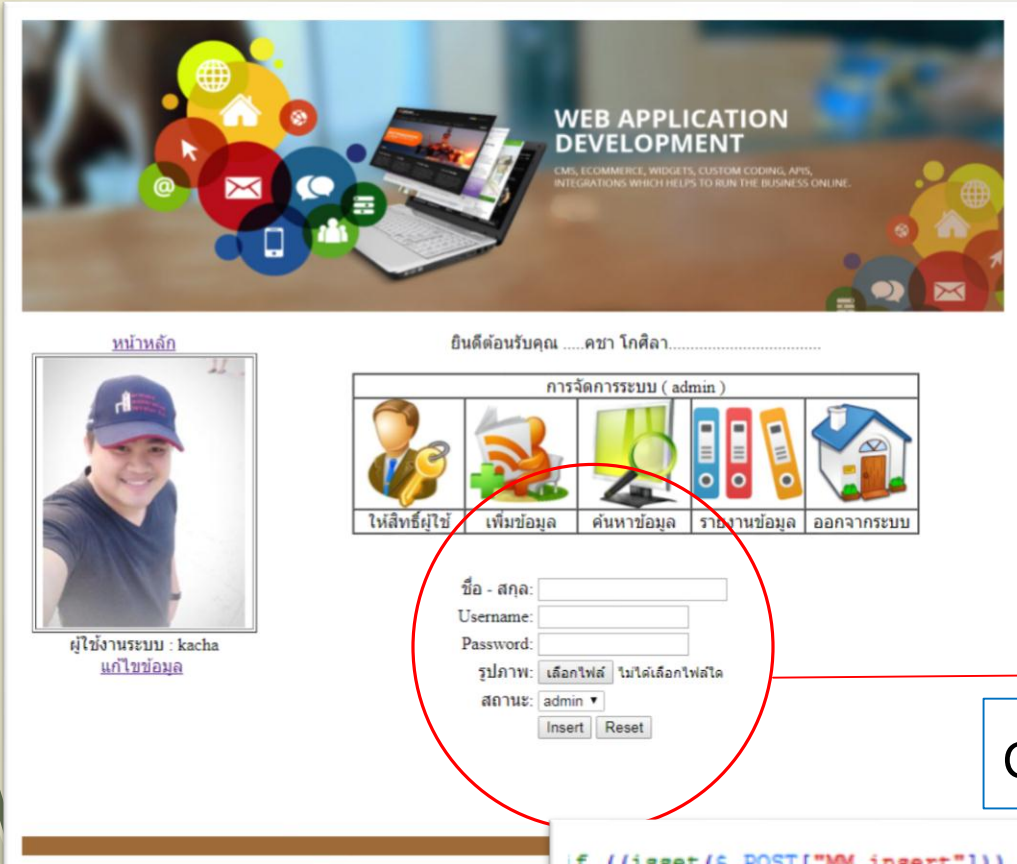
WEB APPLICATION DEVELOPMENT

CMS, ECOMMERCE, WIDGETS, CUSTOM CODING, APIS, INTEGRATIONS WHICH HELPS TO RUN THE BUSINESS ONLINE.

หน้าหลัก

ยินดีต้อนรับคุณ .....คชา โกศิลา..................................

ผู้ใช้งานระบบ : kacha
แก้ไขข้อมูล

| การจัดการระบบ ( admin ) | | | | |
|---|---|---|---|---|
| ให้สิทธิ์ผู้ใช้ | เพิ่มข้อมูล | ค้นหาข้อมูล | รายงานข้อมูล | ออกจากระบบ |

ชื่อ - สกุล:
Username:
Password:
รูปภาพ: เลือกไฟล์ ไม่ได้เลือกไฟล์ใด
สถานะ: admin
Insert Reset

C

if ((isset($_POST["MM_insert"]))